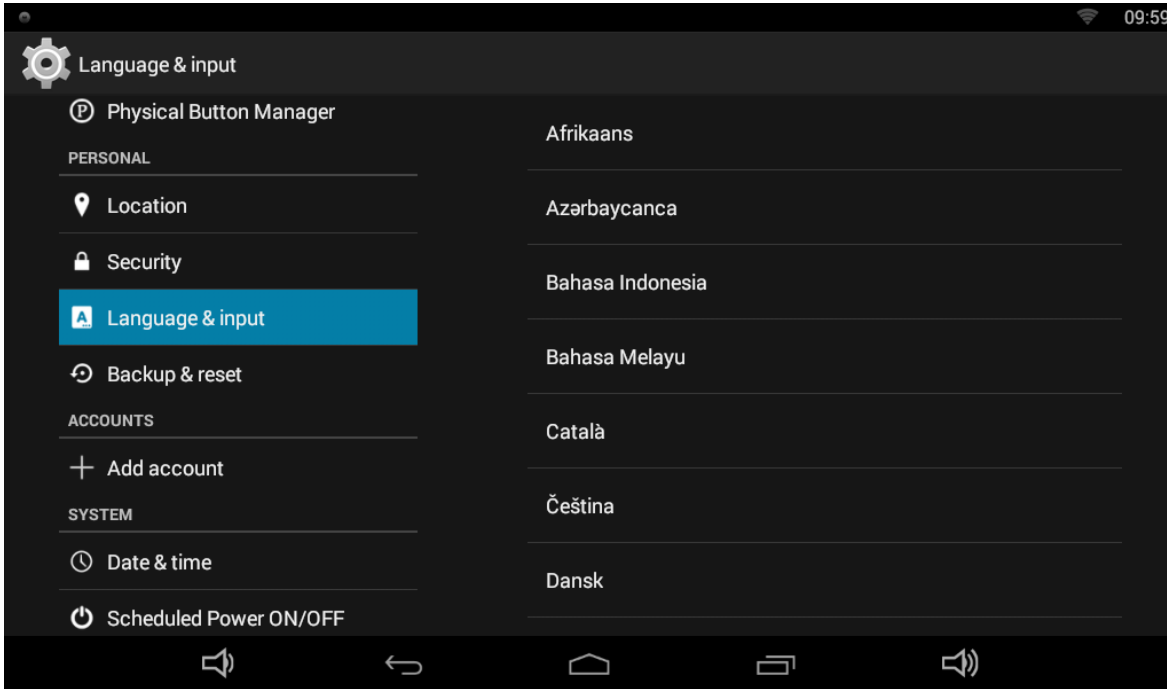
09:59

Language & input

Physical Button Manager

PERSONAL

Location

Security

Language & input

Backup & reset

ACCOUNTS

Add account

SYSTEM

Date & time

Scheduled Power ON/OFF

Afrikaans

Azərbaycanca

Bahasa Indonesia

Bahasa Melayu

Català

Čeština

Dansk